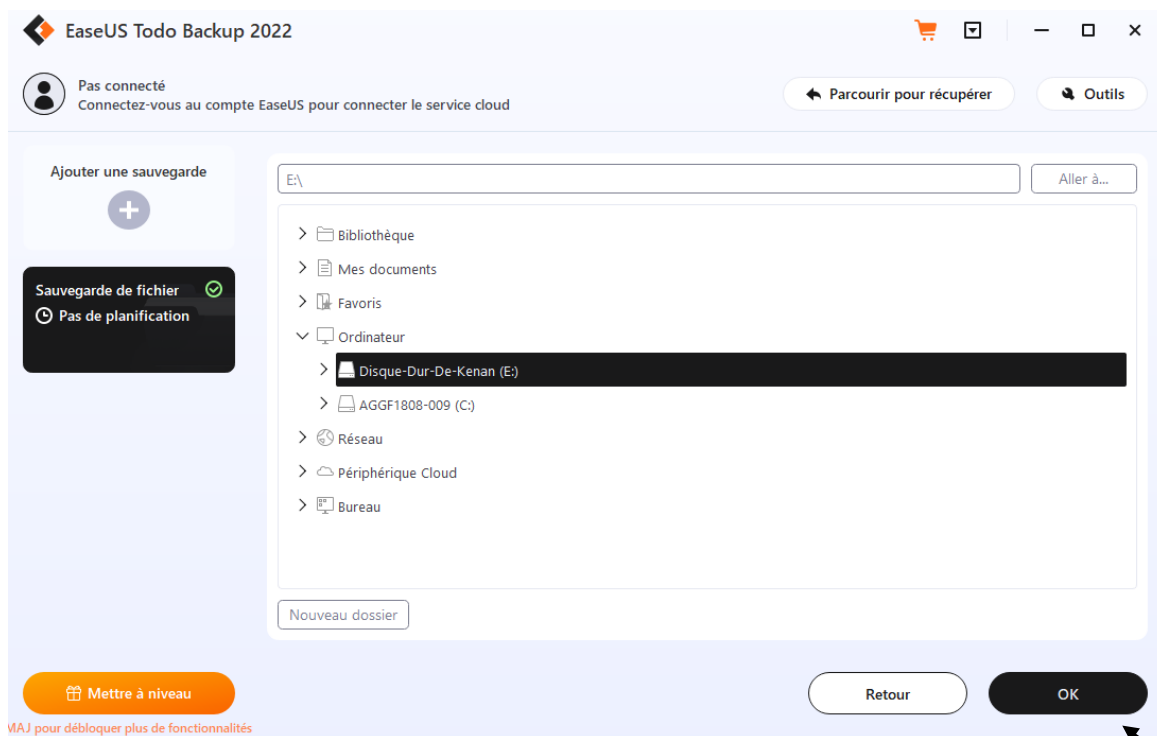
EaseUS Todo Backup 2022

Pas connecté
Connectez-vous au compte EaseUS pour connecter le service cloud

Parcourir pour récupérer

Outils

Ajouter une sauvegarde

Sauvegarde de fichier
Pas de planification

E:\

Aller à...

Bibliothèque
Mes documents
Favoris
Ordinateur
Disque-Dur-De-Kenan (E:)
AGGF1808-009 (C:)
Réseau
Périphérique Cloud
Bureau

Nouveau dossier

Mettre à niveau
MAJ pour débloquer plus de fonctionnalités

Retour

OK